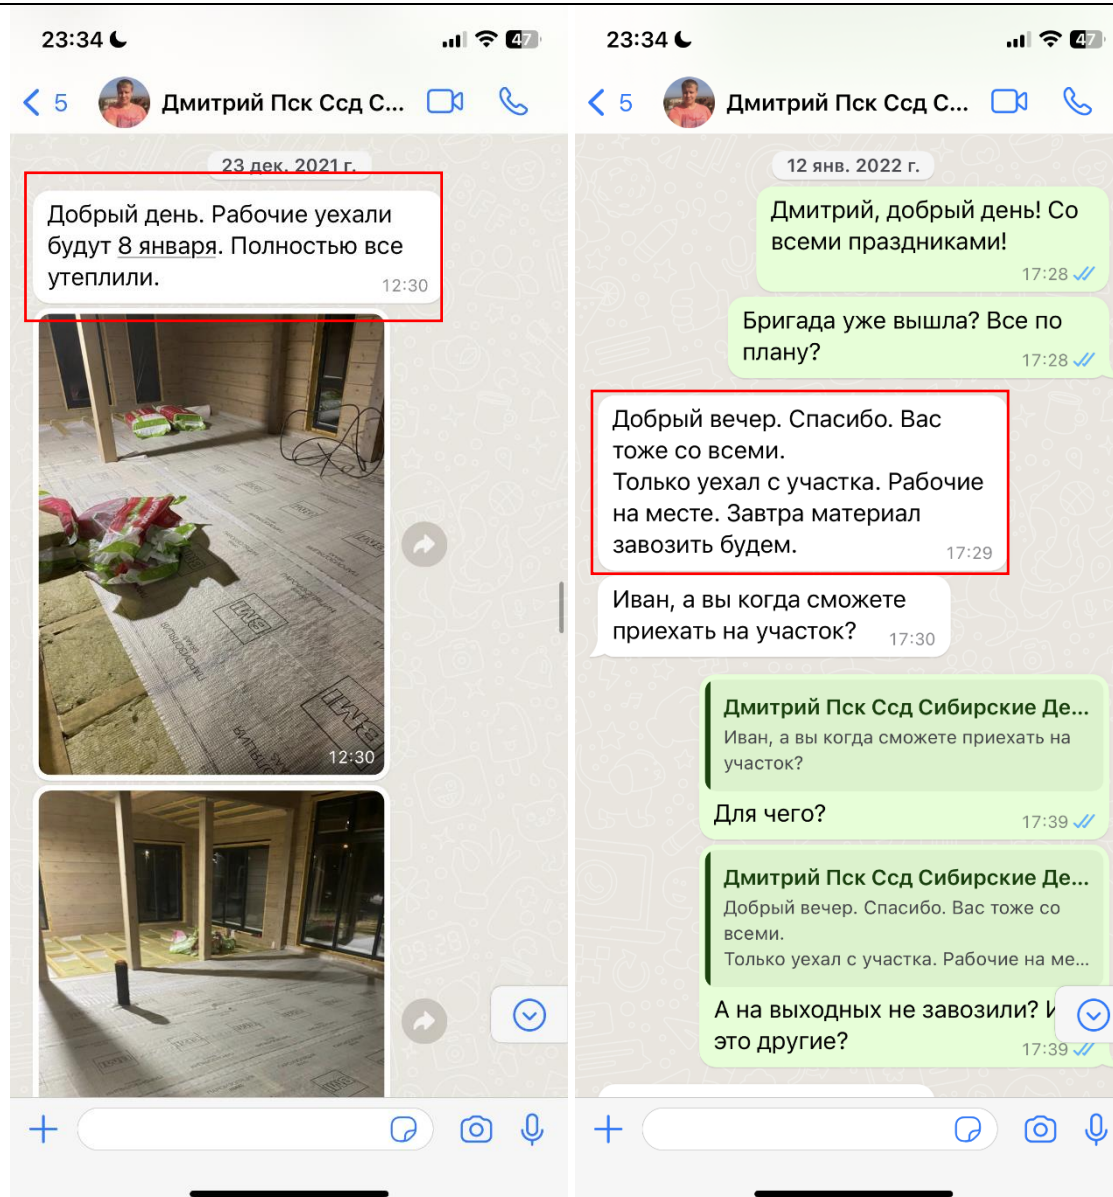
23:34

47

5 Дмитрий Пск Ссд С...

23 дек. 2021 г.

Добрый день. Рабочие уехали будут 8 января. Полностью все утеплили. 12:30

12:30

23:34

47

5 Дмитрий Пск Ссд С...

12 янв. 2022 г.

Дмитрий, добрый день! Со всеми праздниками! 17:28

Бригада уже вышла? Все по плану? 17:28

Добрый вечер. Спасибо. Вас тоже со всеми.
Только уехал с участка. Рабочие на месте. Завтра материал завозить будем. 17:29

Иван, а вы когда сможете приехать на участок? 17:30

Дмитрий Пск Ссд Сибирские Де...
Иван, а вы когда сможете приехать на участок?
Для чего? 17:39

Дмитрий Пск Ссд Сибирские Де...
Добрый вечер. Спасибо. Вас тоже со всеми.
Только уехал с участка. Рабочие на ме...
А на выходных не завозили? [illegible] это другие? 17:39